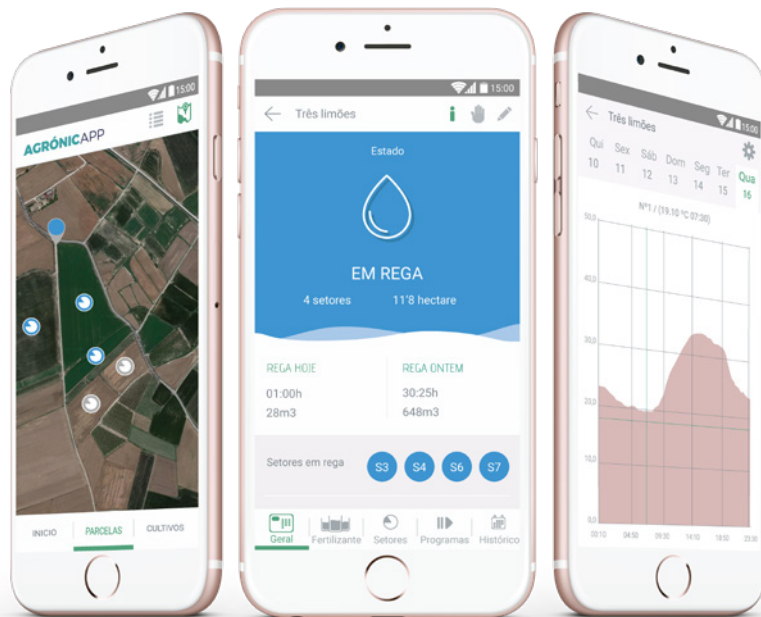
15:00

AGRÓNICAPP

INICIO PARCELAS CULTIVOS

15:00

Três limões

Estado

EM REGA

4 setores 11'8 hectare

REGA HOJE
01:00h
28m3

REGA ONTEM
30:25h
648m3

Setores em rega S3 S4 S6 S7

Geral Fertilizante Setores Programas Histórico

15:00

Três limões

Qui 10 Sex 11 Sáb 12 Dom 13 Seg 14 Ter 15 Qua 16

Nº1 / (19,10 °C 07:30)

50,0
40,0
30,0
20,0
10,0
0,0

00:10 04:50 09:30 14:10 18:50 23:30